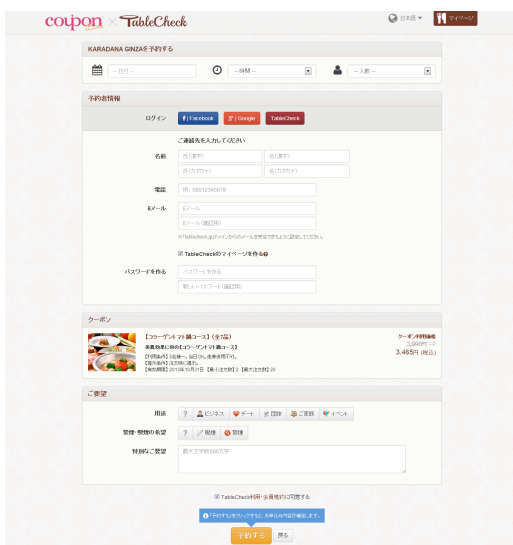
coupon × TableCheck

日本語 マイページ

KARADANA GINZAを予約する

-- 日付 -- -- 時刻 -- -- 人数 --

予約者情報

ログイン Facebook Google TableCheck

ご連絡先を入力してください

名前 名(漢字) 姓(漢字) 名(カタカナ) 姓(カタカナ)

電話 例）08012345678

Eメール Eメール Eメール(確認用)

※TableCheck.jpドメインからのメールを受信できるよう設定してください。

TableCheckのマイページを作る

パスワードを作る パスワードを作る 新しいパスワード(確認用)

クーポン

【コラーゲントマト鍋コース】(全7品)

本厳選素材の[コラーゲントマト鍋コース]

【利用条件】2名様～、当日OK、他券併用不可。
【提示条件】注文時に提示。
【有効期限】2013年10月31日【最小注文数】2【最大注文数】20

クーポン利用価格
3,990円
3,465円 (税込)

ご要望

用途 ? ビジネス デート 団体 ご家族 イベント

禁煙・喫煙の希望 ? 喫煙 禁煙

特別なご要望 最大文字数500文字

TableCheck利用・会員規約に同意する

「予約する」をクリックすると、お申込み内容が確定します。

予約する 戻る